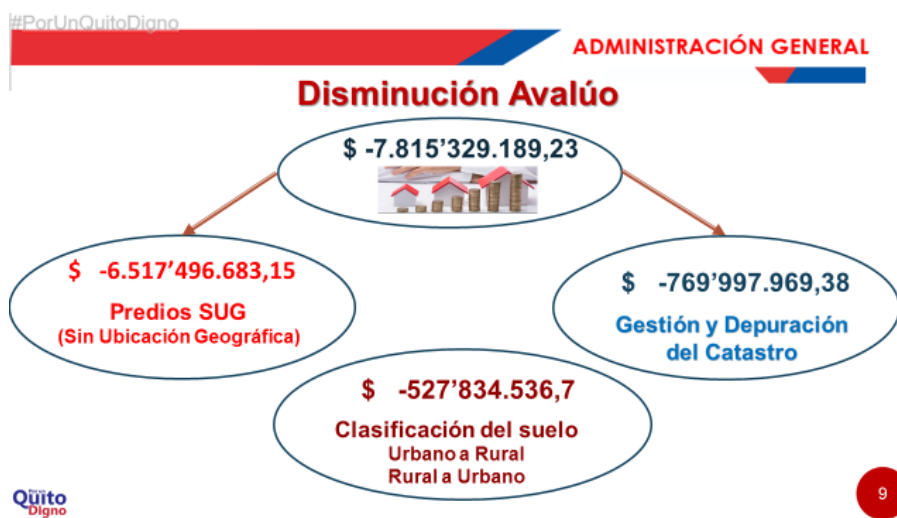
#PorUnQuitoDigno

ADMINISTRACIÓN GENERAL

Disminución Avalúo

$ -7.815’329.189,23

$ -6.517’496.683,15

Predios SUG
(Sin Ubicación Geográfica)

$ -769’997.969,38

Gestión y Depuración del Catastro

$ -527’834.536,7

Clasificación del suelo
Urbano a Rural
Rural a Urbano

Por un Quito Digno

9